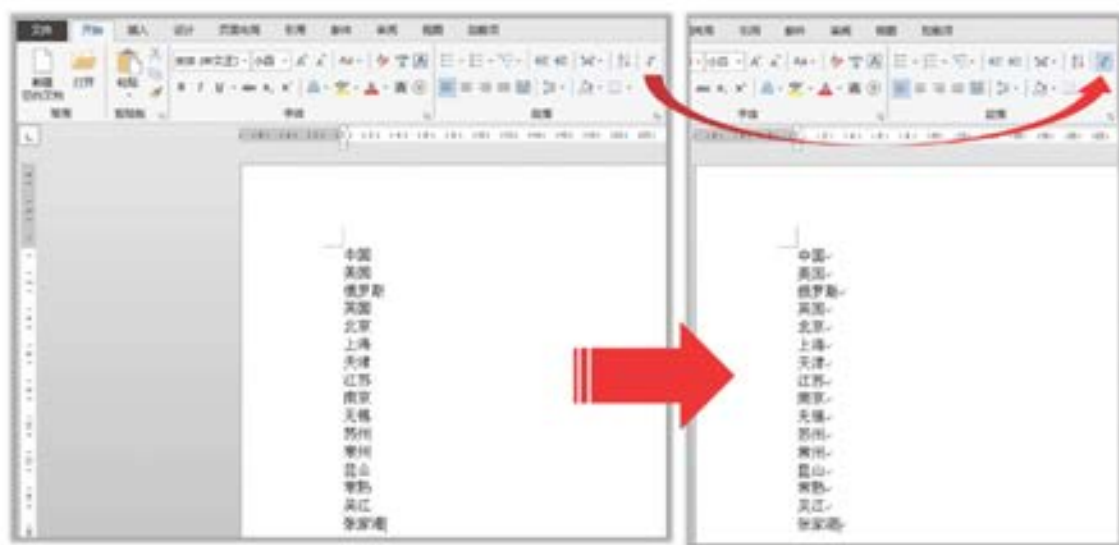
文件 开始 插入 设计 页面布局 引用 邮件 审阅 视图 加载项

新建 空白文档 打开 粘贴 剪贴板 字体 段落

中国
美国
俄罗斯
英国
北京
上海
天津
江苏
南京
无锡
苏州
常州
昆山
常熟
吴江
张家港

布局 引用 邮件 审阅 视图 加载项

字体 段落

中国
美国
俄罗斯
英国
北京
上海
天津
江苏
南京
无锡
苏州
常州
昆山
常熟
吴江
张家港